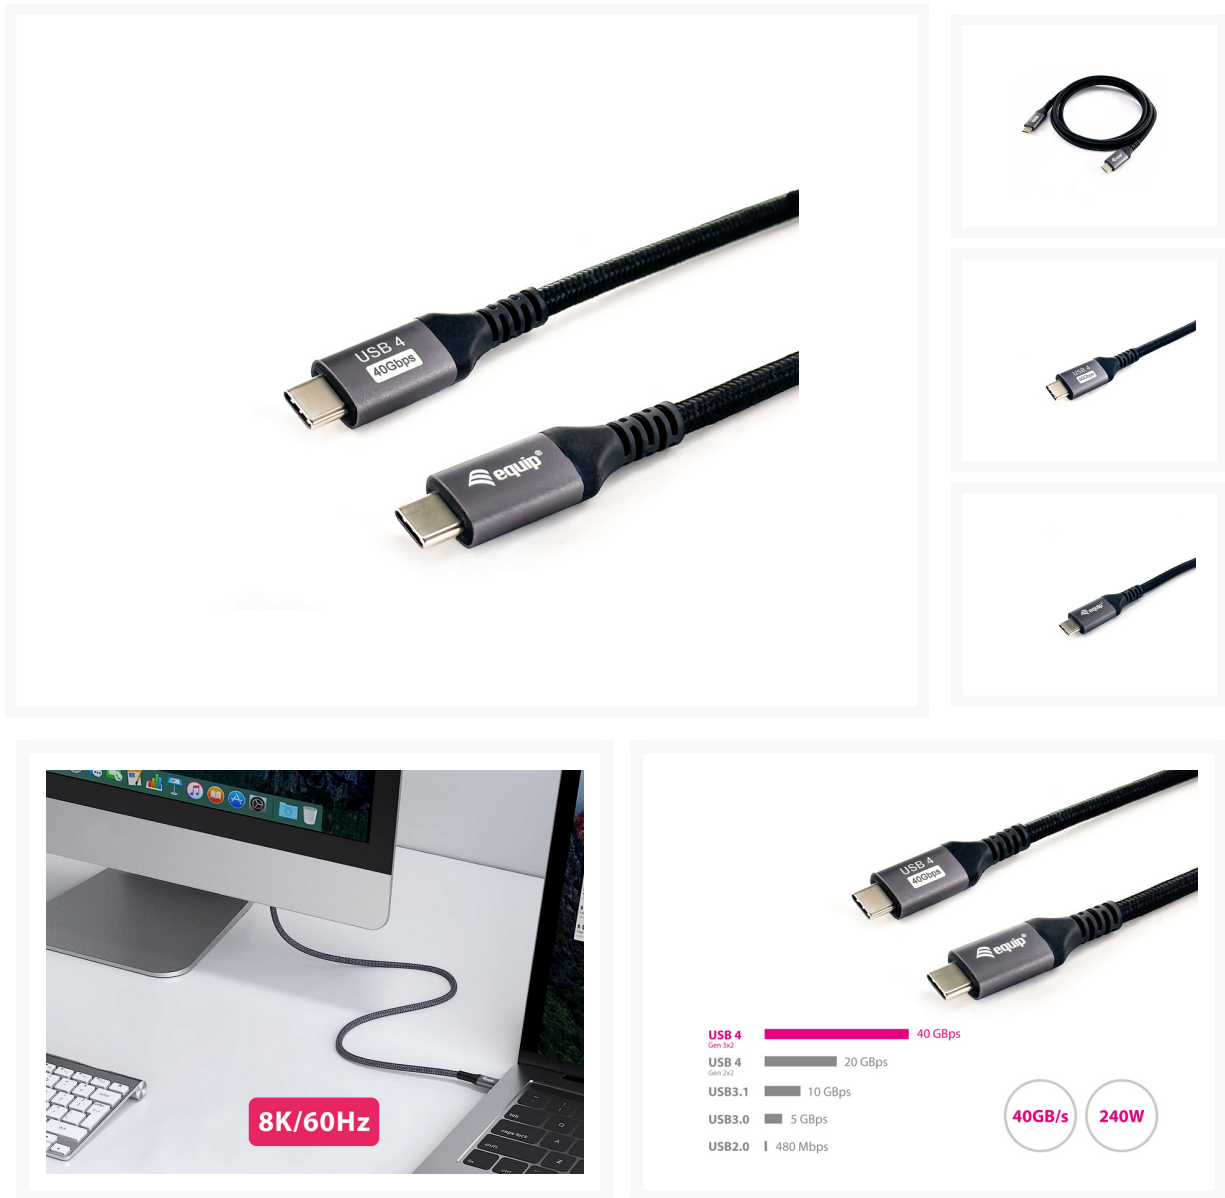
USB 4
40Gbps

equip

USB 4
40Gbps

equip

8K/60Hz

USB 4
40Gbps

equip

| | |
|---|---|
| USB 4 Gen 3x2 | 40 GBps |
| USB 4 Gen 2x2 | 20 GBps |
| USB3.1 | 10 GBps |
| USB3.0 | 5 GBps |
| USB2.0 | 480 Mbps |

40GB/s

240W